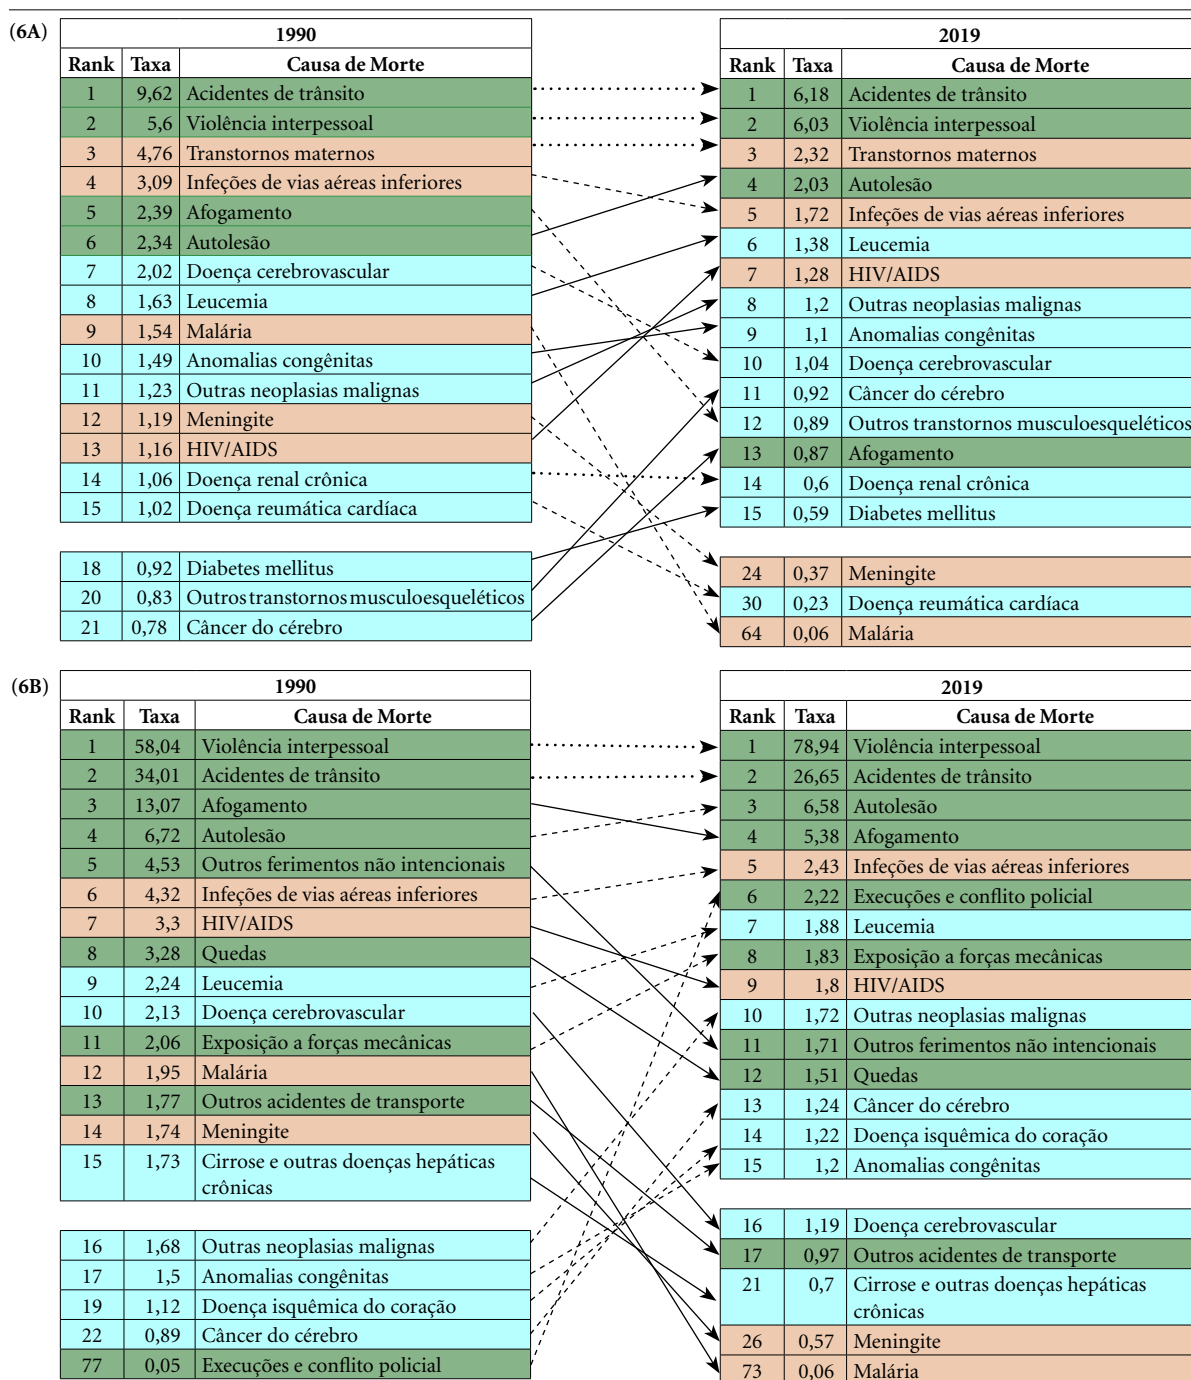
(6A)

1990

| Rank | Taxa | Causa de Morte |
|---|---|---|
| 1 | 9,62 | Acidentes de trânsito |
| 2 | 5,6 | Violência interpessoal |
| 3 | 4,76 | Transtornos maternos |
| 4 | 3,09 | Infeções de vias aéreas inferiores |
| 5 | 2,39 | Afogamento |
| 6 | 2,34 | Autolesão |
| 7 | 2,02 | Doença cerebrovascular |
| 8 | 1,63 | Leucemia |
| 9 | 1,54 | Malária |
| 10 | 1,49 | Anomalias congênitas |
| 11 | 1,23 | Outras neoplasias malignas |
| 12 | 1,19 | Meningite |
| 13 | 1,16 | HIV/AIDS |
| 14 | 1,06 | Doença renal crônica |
| 15 | 1,02 | Doença reumática cardíaca |
| 18 | 0,92 | Diabetes mellitus |
| 20 | 0,83 | Outros transtornos musculoesqueléticos |
| 21 | 0,78 | Câncer do cérebro |

2019

| Rank | Taxa | Causa de Morte |
|---|---|---|
| 1 | 6,18 | Acidentes de trânsito |
| 2 | 6,03 | Violência interpessoal |
| 3 | 2,32 | Transtornos maternos |
| 4 | 2,03 | Autolesão |
| 5 | 1,72 | Infeções de vias aéreas inferiores |
| 6 | 1,38 | Leucemia |
| 7 | 1,28 | HIV/AIDS |
| 8 | 1,2 | Outras neoplasias malignas |
| 9 | 1,1 | Anomalias congênitas |
| 10 | 1,04 | Doença cerebrovascular |
| 11 | 0,92 | Câncer do cérebro |
| 12 | 0,89 | Outros transtornos musculoesqueléticos |
| 13 | 0,87 | Afogamento |
| 14 | 0,6 | Doença renal crônica |
| 15 | 0,59 | Diabetes mellitus |
| 24 | 0,37 | Meningite |
| 30 | 0,23 | Doença reumática cardíaca |
| 64 | 0,06 | Malária |

(6B)

1990

| Rank | Taxa | Causa de Morte |
|---|---|---|
| 1 | 58,04 | Violência interpessoal |
| 2 | 34,01 | Acidentes de trânsito |
| 3 | 13,07 | Afogamento |
| 4 | 6,72 | Autolesão |
| 5 | 4,53 | Outros ferimentos não intencionais |
| 6 | 4,32 | Infeções de vias aéreas inferiores |
| 7 | 3,3 | HIV/AIDS |
| 8 | 3,28 | Quedas |
| 9 | 2,24 | Leucemia |
| 10 | 2,13 | Doença cerebrovascular |
| 11 | 2,06 | Exposição a forças mecânicas |
| 12 | 1,95 | Malária |
| 13 | 1,77 | Outros acidentes de transporte |
| 14 | 1,74 | Meningite |
| 15 | 1,73 | Cirrose e outras doenças hepáticas crônicas |
| 16 | 1,68 | Outras neoplasias malignas |
| 17 | 1,5 | Anomalias congênitas |
| 19 | 1,12 | Doença isquêmica do coração |
| 22 | 0,89 | Câncer do cérebro |
| 77 | 0,05 | Execuções e conflito policial |

2019

| Rank | Taxa | Causa de Morte |
|---|---|---|
| 1 | 78,94 | Violência interpessoal |
| 2 | 26,65 | Acidentes de trânsito |
| 3 | 6,58 | Autolesão |
| 4 | 5,38 | Afogamento |
| 5 | 2,43 | Infeções de vias aéreas inferiores |
| 6 | 2,22 | Execuções e conflito policial |
| 7 | 1,88 | Leucemia |
| 8 | 1,83 | Exposição a forças mecânicas |
| 9 | 1,8 | HIV/AIDS |
| 10 | 1,72 | Outras neoplasias malignas |
| 11 | 1,71 | Outros ferimentos não intencionais |
| 12 | 1,51 | Quedas |
| 13 | 1,24 | Câncer do cérebro |
| 14 | 1,22 | Doença isquêmica do coração |
| 15 | 1,2 | Anomalias congênitas |
| 16 | 1,19 | Doença cerebrovascular |
| 17 | 0,97 | Outros acidentes de transporte |
| 21 | 0,7 | Cirrose e outras doenças hepáticas crônicas |
| 26 | 0,57 | Meningite |
| 73 | 0,06 | Malária |